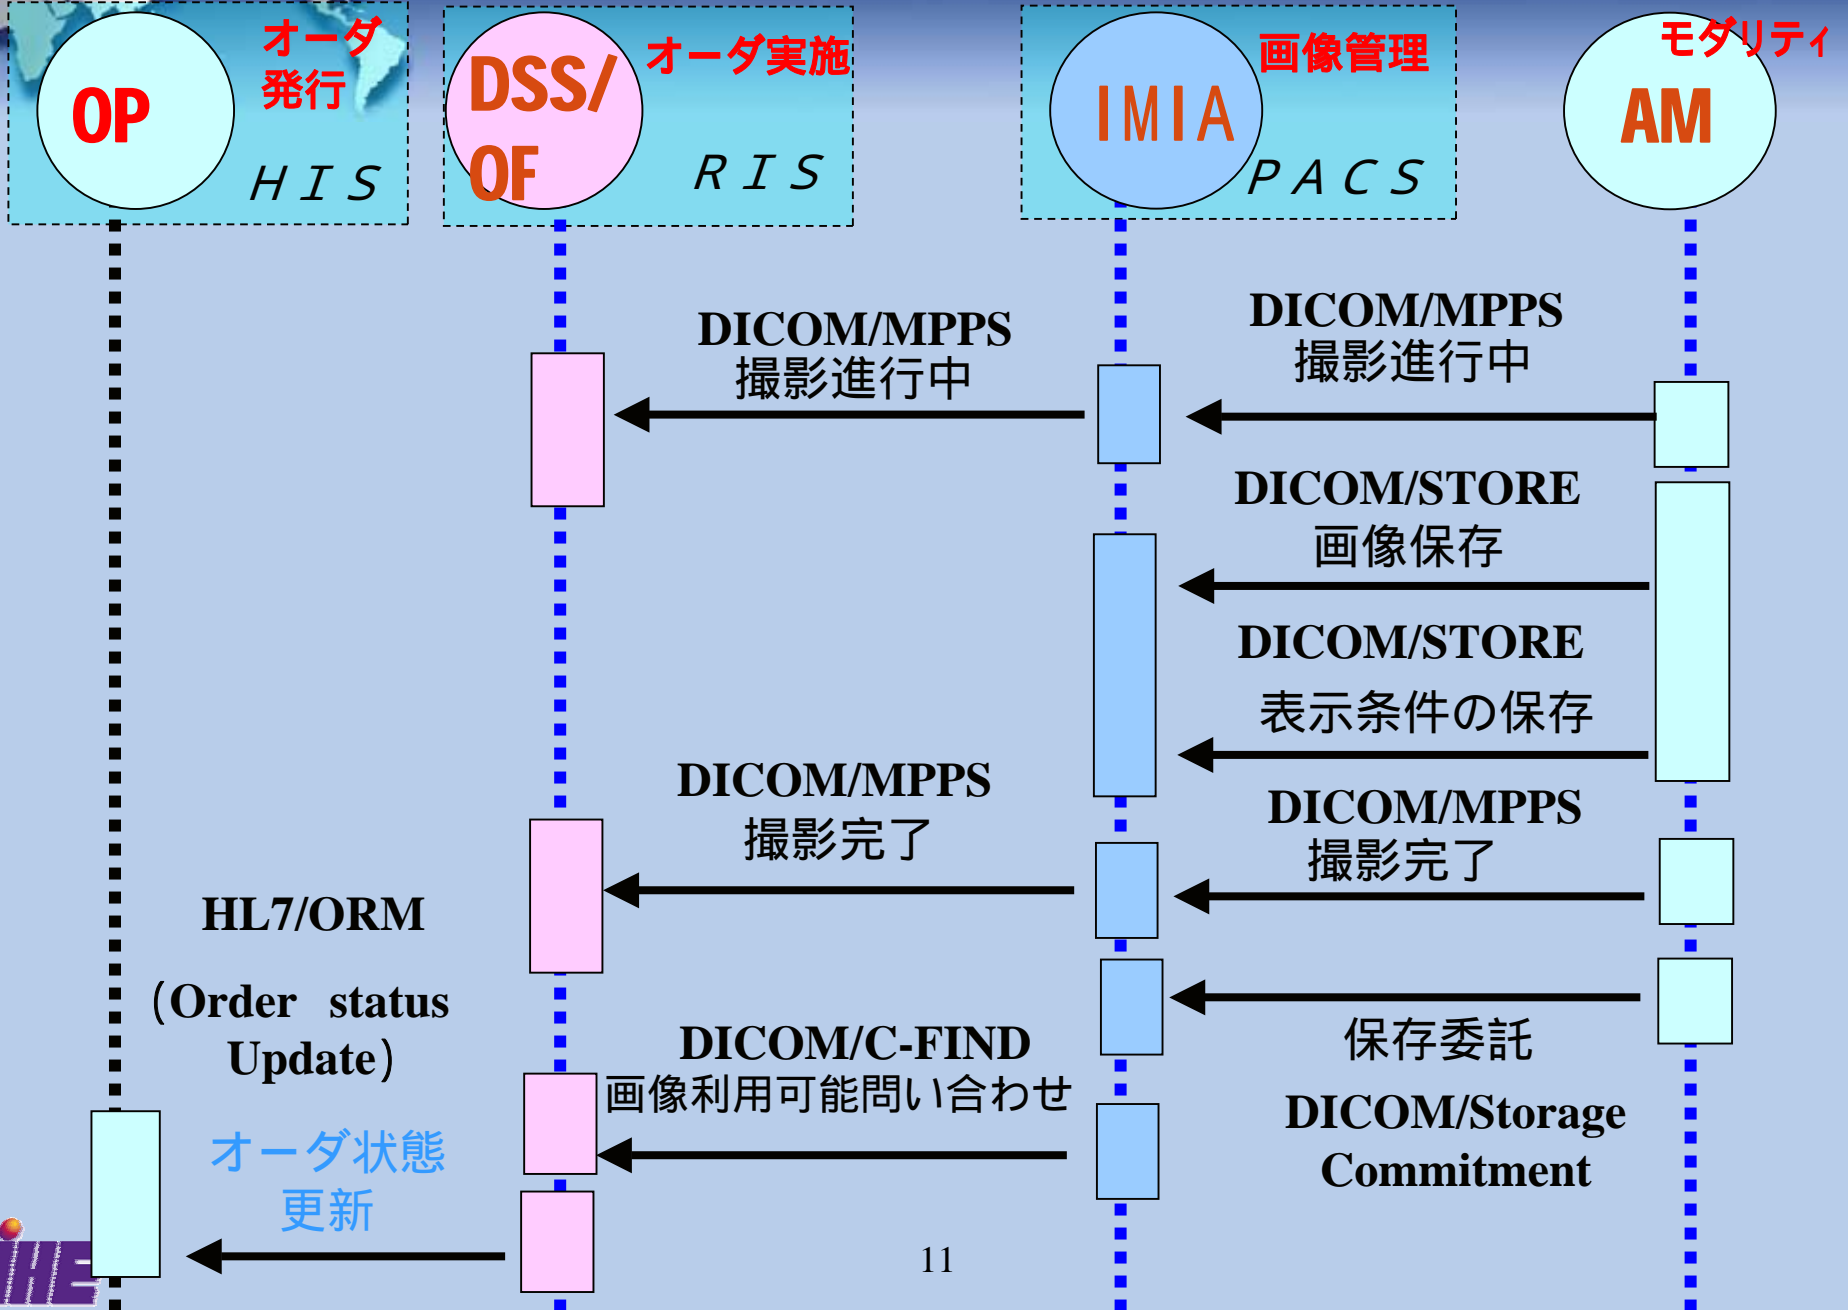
OP
オーダ発行
HIS

DSS/OF
オーダ実施
RIS

IMIA
画像管理
PACS

モダリティ
AM

DICOM/MPPS
撮影進行中

DICOM/MPPS
撮影進行中

DICOM/STORE
画像保存

DICOM/STORE
表示条件の保存

DICOM/MPPS
撮影完了

DICOM/MPPS
撮影完了

HL7/ORM
(Order status Update)

保存委託
DICOM/Storage Commitment

DICOM/C-FIND
画像利用可能問い合わせ

オーダ状態更新

IHE

11